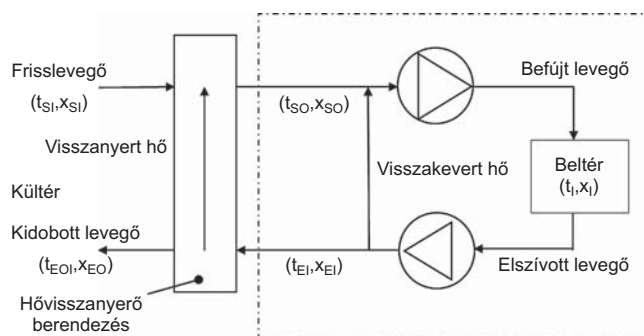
Frisslevegő
$(t_{SI}, x_{SI})$

Visszanyert hő

Kültér

Kidobott levegő
$(t_{EOI}, x_{EO})$

Hővisszanyerő berendezés

$(t_{SO}, x_{SO})$

Visszakevert hő

$(t_{EI}, x_{EI})$

Befújt levegő

Beltér
$(t_I, x_I)$

Elszívott levegő